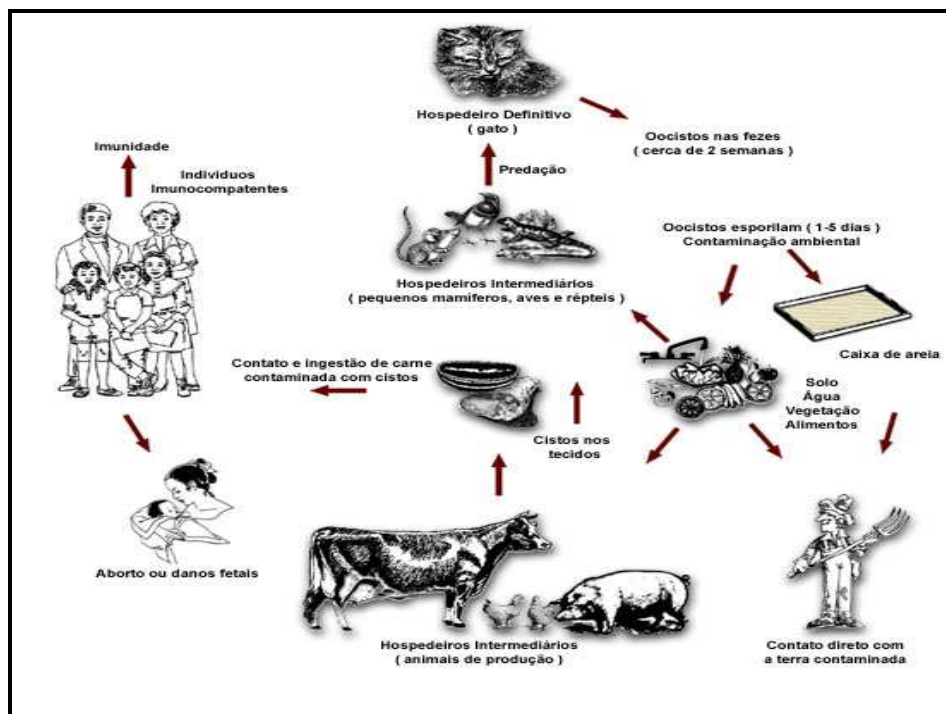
Hospedeiro Definitivo
( gato )

Oocistos nas fezes
( cerca de 2 semanas )

Imunidade

Individuos
Imunocompatentes

Predação

Oocistos esporilam ( 1-5 dias )
Contaminação ambiental

Hospedeiros Intermediários
( pequenos mamiferos, aves e répteis )

Caixa de areia

Contato e ingestão de carne
contaminada com cistos

Solo
Água
Vegetação
Alimentos

Cistos nos
tecidos

Aborto ou danos fetais

Hospedeiros Intermediários
( animais de produção )

Contato direto com
a terra contaminada